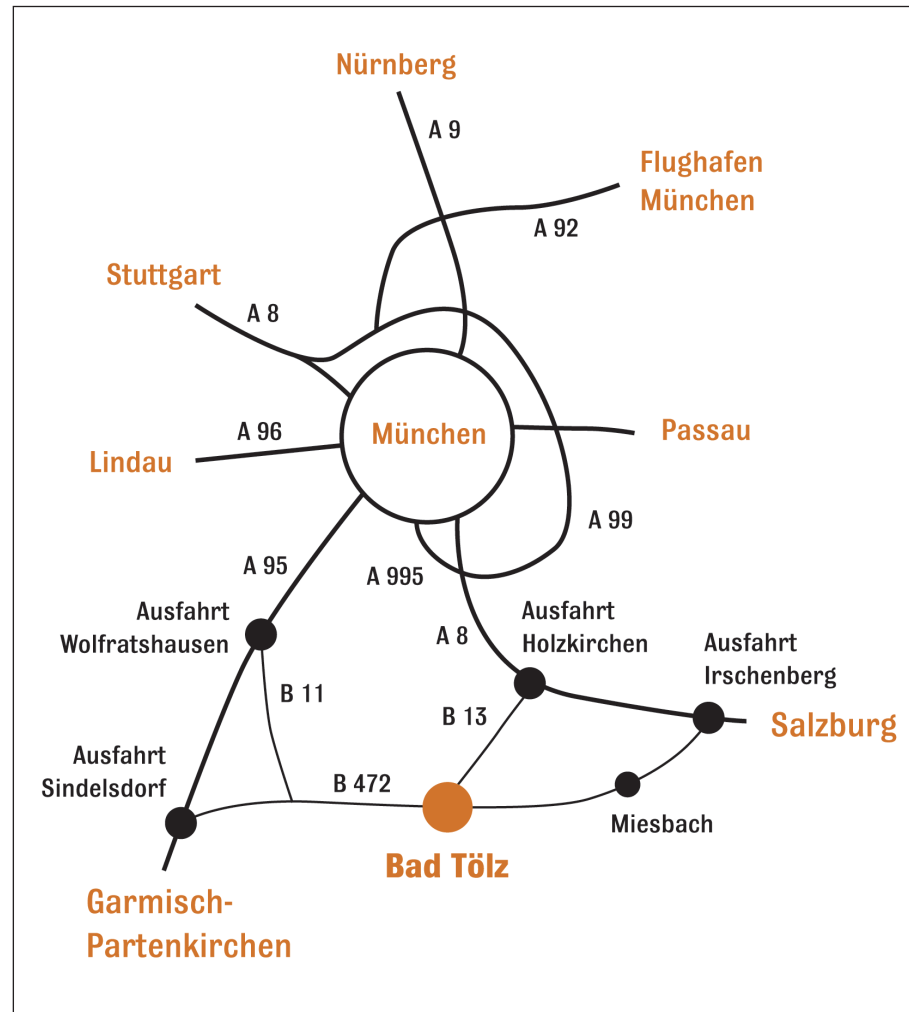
Nürnberg

A 9

Flughafen München

A 92

Stuttgart

A 8

München

A 96

Lindau

Passau

A 99

A 95

A 995

Ausfahrt Wolfratshausen

A 8

Ausfahrt Holzkirchen

Ausfahrt Irschenberg

B 11

B 13

Salzburg

Ausfahrt Sindelsdorf

B 472

Miesbach

Bad Tölz

Garmisch-Partenkirchen